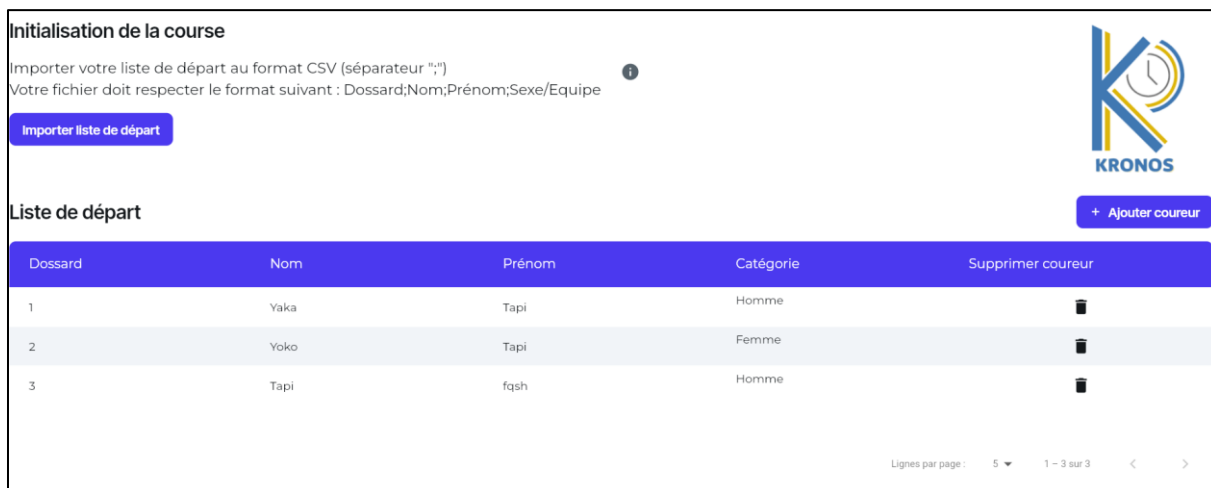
Initialisation de la course

Importer votre liste de départ au format CSV (séparateur ";")
Votre fichier doit respecter le format suivant : Dossard;Nom;Prénom;Sexe/Equipe

Importer liste de départ

KRONOS

Liste de départ

+ Ajouter coureur

| Dossard | Nom | Prénom | Catégorie | Supprimer coureur |
|---|---|---|---|---|
| 1 | Yaka | Tapi | Homme | |
| 2 | Yoko | Tapi | Femme | |
| 3 | Tapi | fqsh | Homme | |

Lignes par page : 5 1 – 3 sur 3